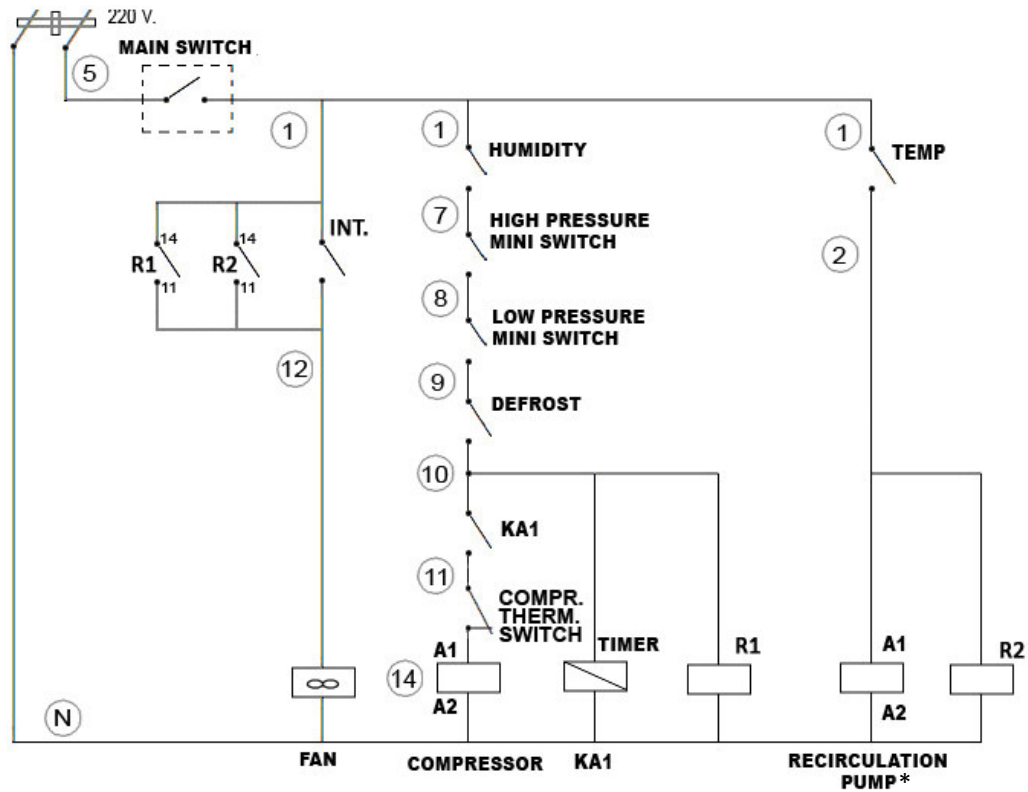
220 V.
MAIN SWITCH
5
1
1
HUMIDITY
1
TEMP
7
HIGH PRESSURE MINI SWITCH
2
14
14
R1
R2
INT.
11
11
8
LOW PRESSURE MINI SWITCH
12
9
DEFROST
10
KA1
11
COMPR. THERM. SWITCH
A1
TIMER
R1
A1
R2
14
A2
A2
N
FAN
COMPRESSOR
KA1
RECIRCULATION PUMP*